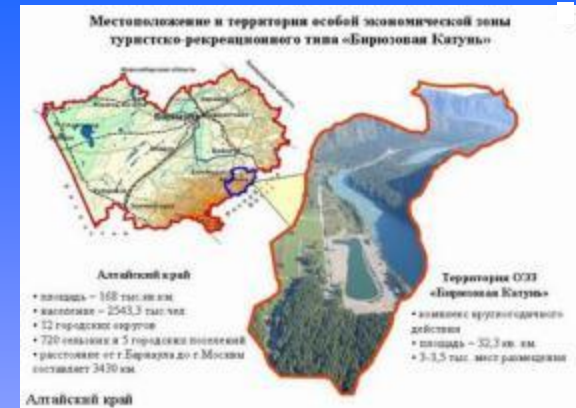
Местоположение и территория особой экономической зоны туристско-рекреационного типа «Бирюзовая Катунь»

Новосибирская область

Барнаул

Алтайский край
• площадь – 168 тыс.кв.км
• население – 2543,3 тыс.чел
• 12 городских округов
• 720 сельских и 5 городских поселений
• расстояние от г.Барнаула до г.Москвы составляет 3430 км.

Территория ОЭЗ «Бирюзовая Катунь»
• комплекс круглогодичного действия
• площадь – 32,3 кв. км.
• 3-3,5 тыс. мест размещения

Алтайский край